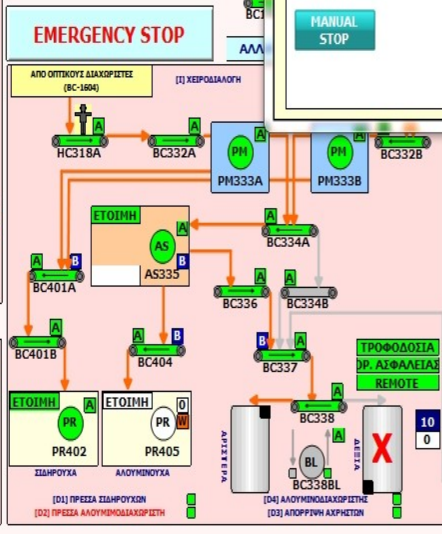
EMERGENCY STOP

BC1

MANUAL STOP

ΑΛΛ

ΑΠΟ ΟΠΤΙΚΟΥΣ ΔΙΑΧΩΡΙΣΤΕΣ (BC-1604)

[I] ΧΕΙΡΟΔΙΑΛΟΓΗ

HC318A

A

BC332A

A

PM

PM333A

A

PM

PM333B

A

BC332B

ΕΤΟΙΜΗ

A

AS

B

AS335

A

BC334A

A

B

BC401A

A

BC336

A

BC334B

A

BC401B

A

B

BC404

B

BC337

ΤΡΟΦΟΔΟΣΙΑ

ΠΡ. ΑΣΦΑΛΕΙΑΣ

REMOTE

A

BC338

ΕΤΟΙΜΗ

A

PR

PR402

ΣΙΔΗΡΟΥΧΑ

ΕΤΟΙΜΗ

0

W

PR

PR405

ΑΛΟΥΜΙΝΟΥΧΑ

ΑΡΙΣΤΕΡΑ

BL

BC338BL

ΔΕΞΙΑ

X

10

0

[D1] ΠΡΕΣΣΑ ΣΙΔΗΡΟΥΧΩΝ

[D2] ΠΡΕΣΣΑ ΑΛΟΥΜΙΝΟΔΙΑΧΩΡΙΣΤΗ

[D4] ΑΛΟΥΜΙΝΟΔΙΑΧΩΡΙΣΤΗΣ

[D3] ΑΠΟΡΡΙΨΗ ΑΧΡΗΣΤΩΝ